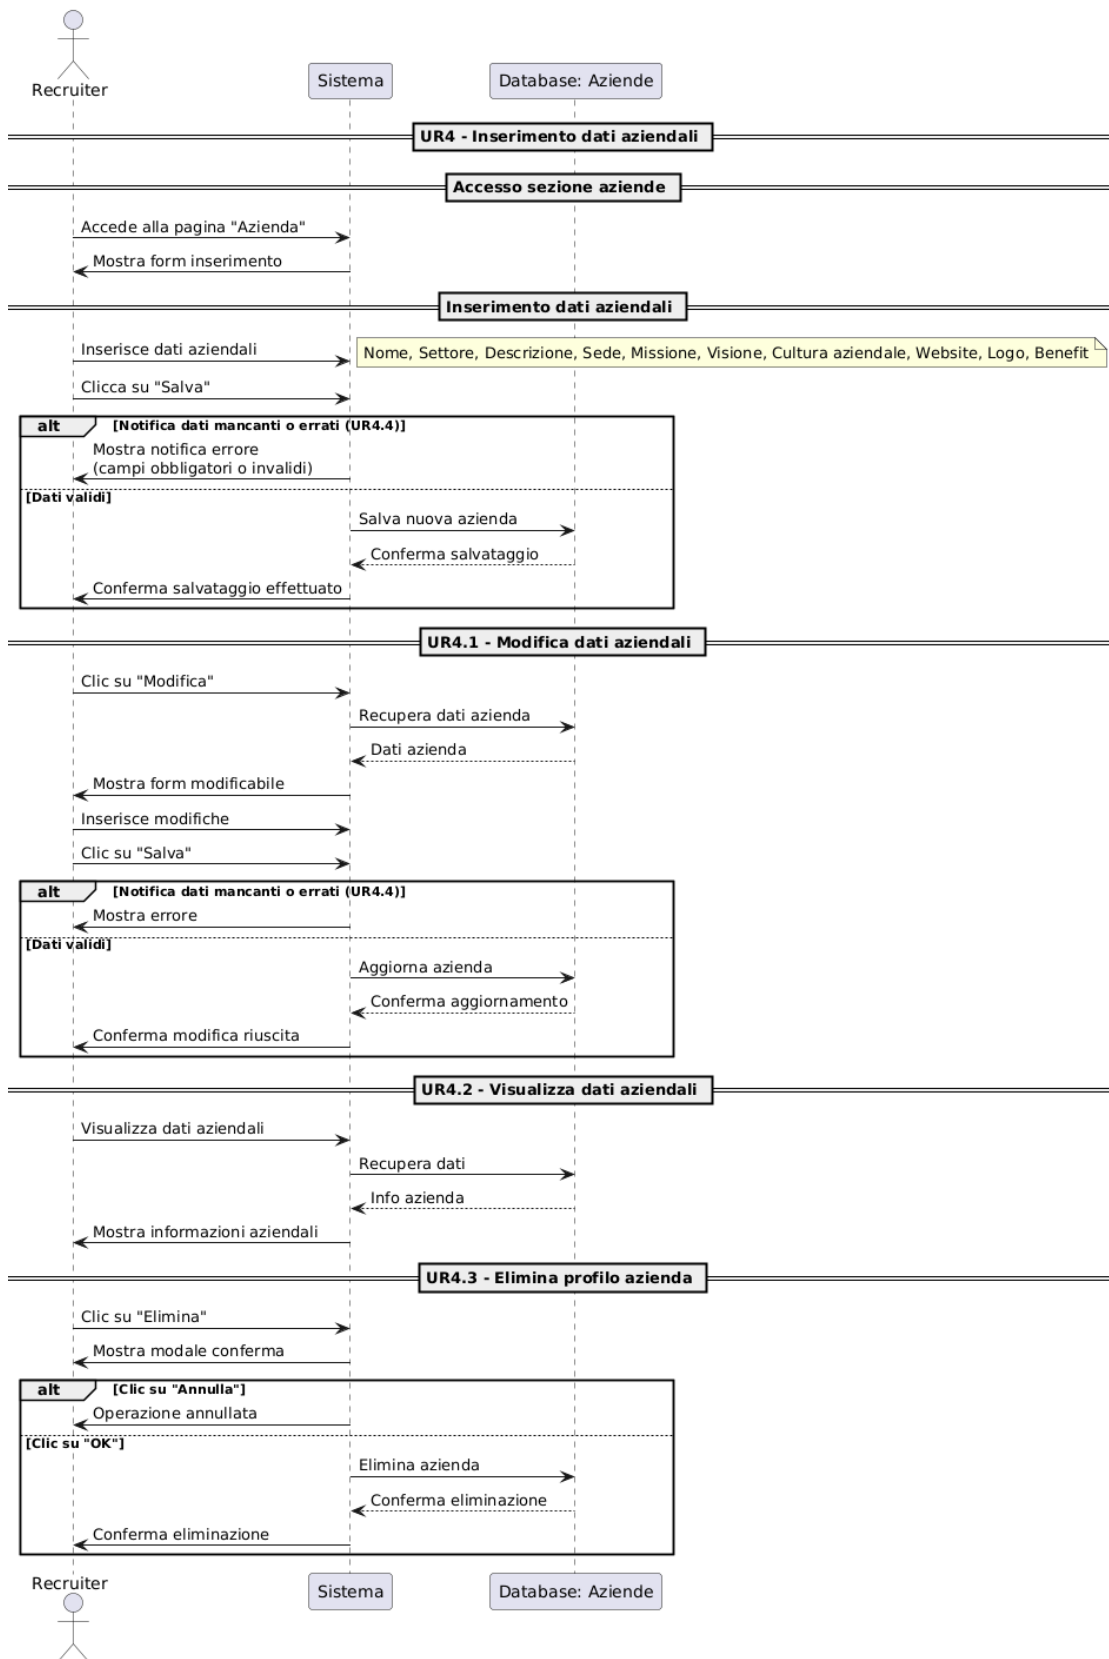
Recruiter
Sistema
Database: Aziende

UR4 - Inserimento dati aziendali

Accesso sezione aziende

Accede alla pagina "Azienda"
Mostra form inserimento

Inserimento dati aziendali

Inserisce dati aziendali
Nome, Settore, Descrizione, Sede, Missione, Visione, Cultura aziendale, Website, Logo, Benefit
Clicca su "Salva"

alt [Notifica dati mancanti o errati (UR4.4)]
Mostra notifica errore
(campi obbligatori o invalidi)
[Dati validi]
Salva nuova azienda
Conferma salvataggio
Conferma salvataggio effettuato

UR4.1 - Modifica dati aziendali

Clic su "Modifica"
Recupera dati azienda
Dati azienda
Mostra form modificabile
Inserisce modifiche
Clic su "Salva"

alt [Notifica dati mancanti o errati (UR4.4)]
Mostra errore
[Dati validi]
Aggiorna azienda
Conferma aggiornamento
Conferma modifica riuscita

UR4.2 - Visualizza dati aziendali

Visualizza dati aziendali
Recupera dati
Info azienda
Mostra informazioni aziendali

UR4.3 - Elimina profilo azienda

Clic su "Elimina"
Mostra modale conferma

alt [Clic su "Annulla"]
Operazione annullata
[Clic su "OK"]
Elimina azienda
Conferma eliminazione
Conferma eliminazione

Recruiter
Sistema
Database: Aziende